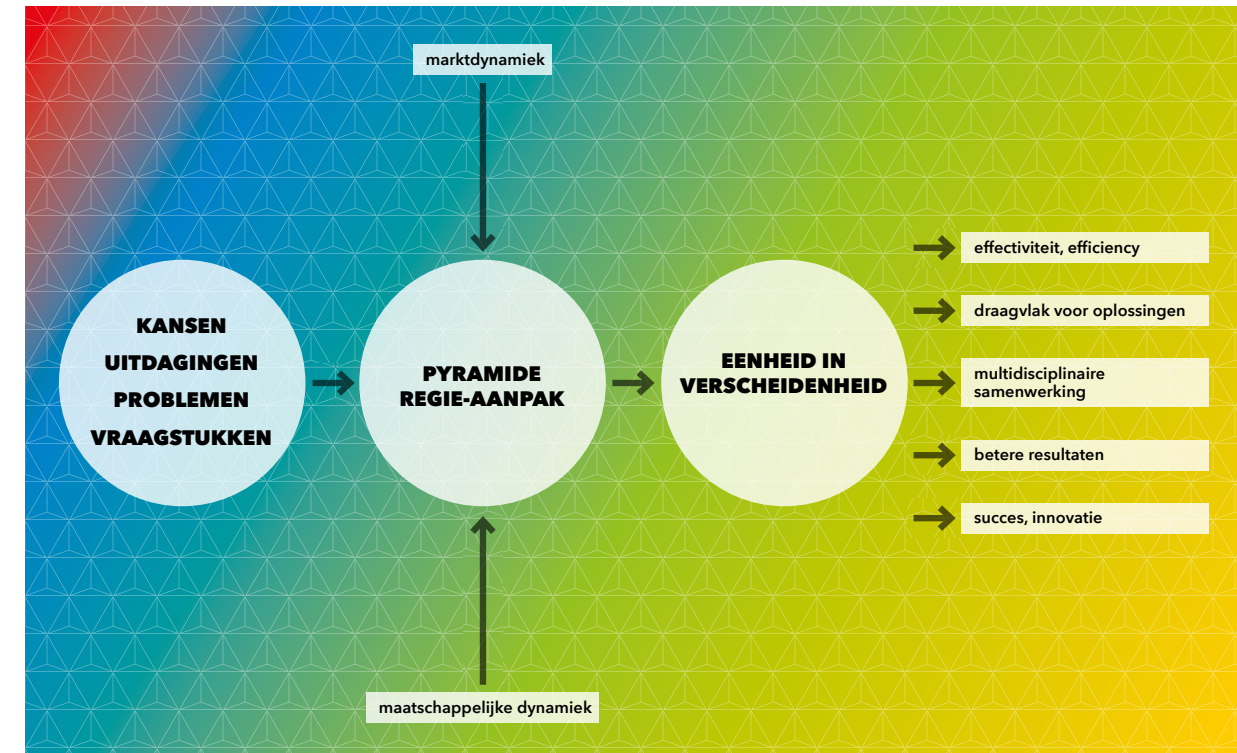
marktdynamiek

KANSEN
UITDAGINGEN
PROBLEMEN
VRAAGSTUKKEN

PYRAMIDE
REGIE-AANPAK

EENHEID IN
VERSCHEIDENHEID

effectiviteit, efficiency

draagvlak voor oplossingen

multidisciplinaire samenwerking

betere resultaten

succes, innovatie

maatschappelijke dynamiek